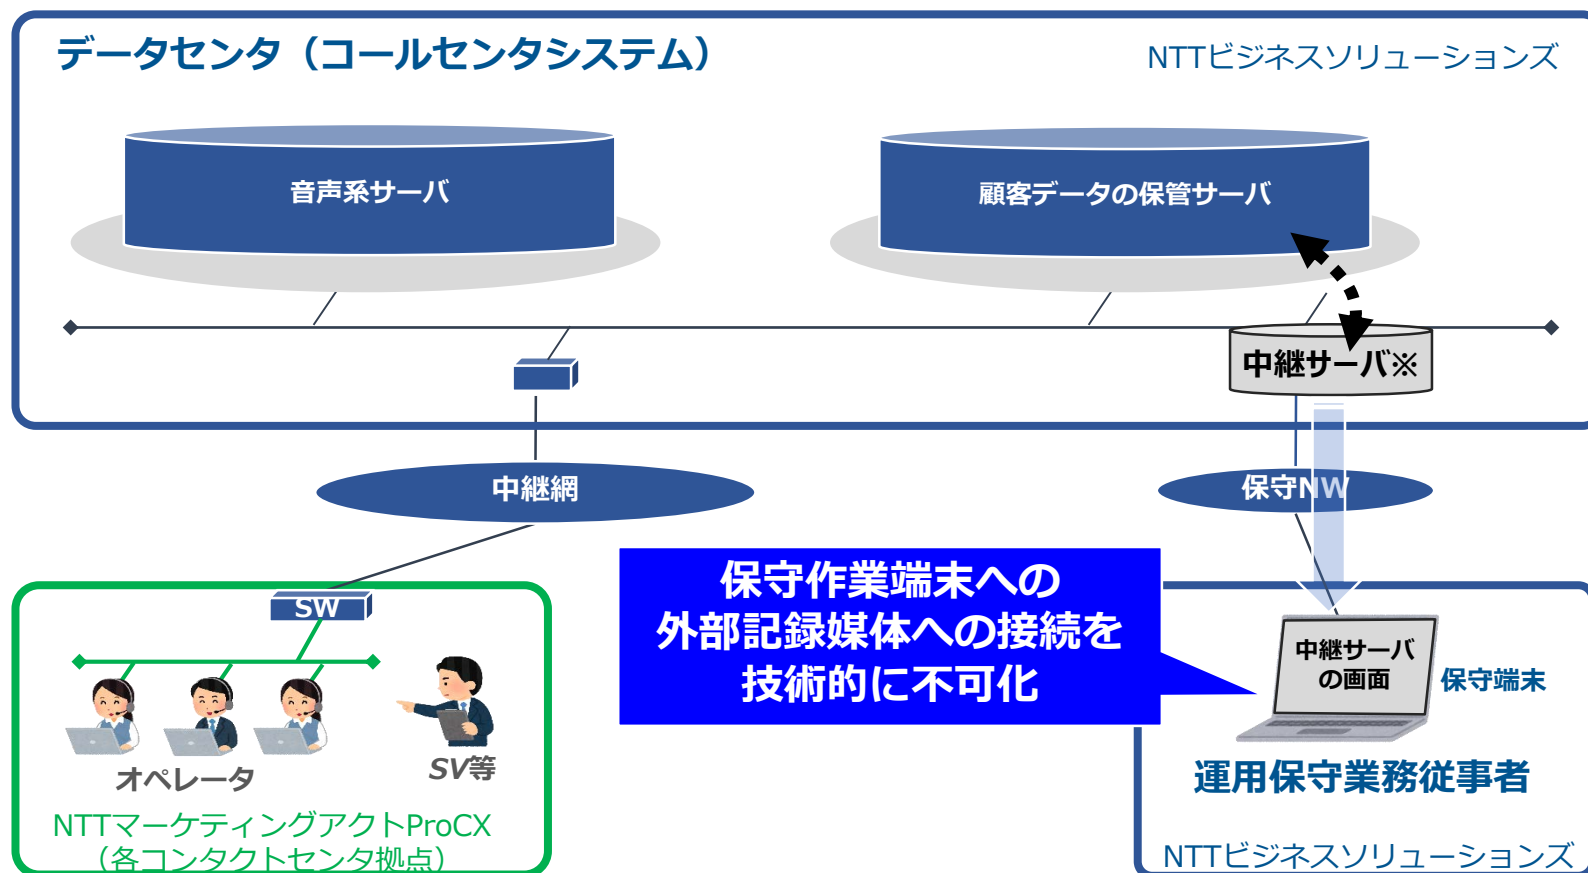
データセンタ（コールセンタシステム）

NTTビジネスソリューションズ

音声系サーバ

顧客データの保管サーバ

中継サーバ※

中継網

保守NW

保守作業端末への外部記録媒体への接続を技術的に不可化

SW

中継サーバの画面

保守端末

オペレータ

SV等

運用保守業務従事者

NTTマーケティングアクトProCX
（各コンタクトセンタ拠点）

NTTビジネスソリューションズ